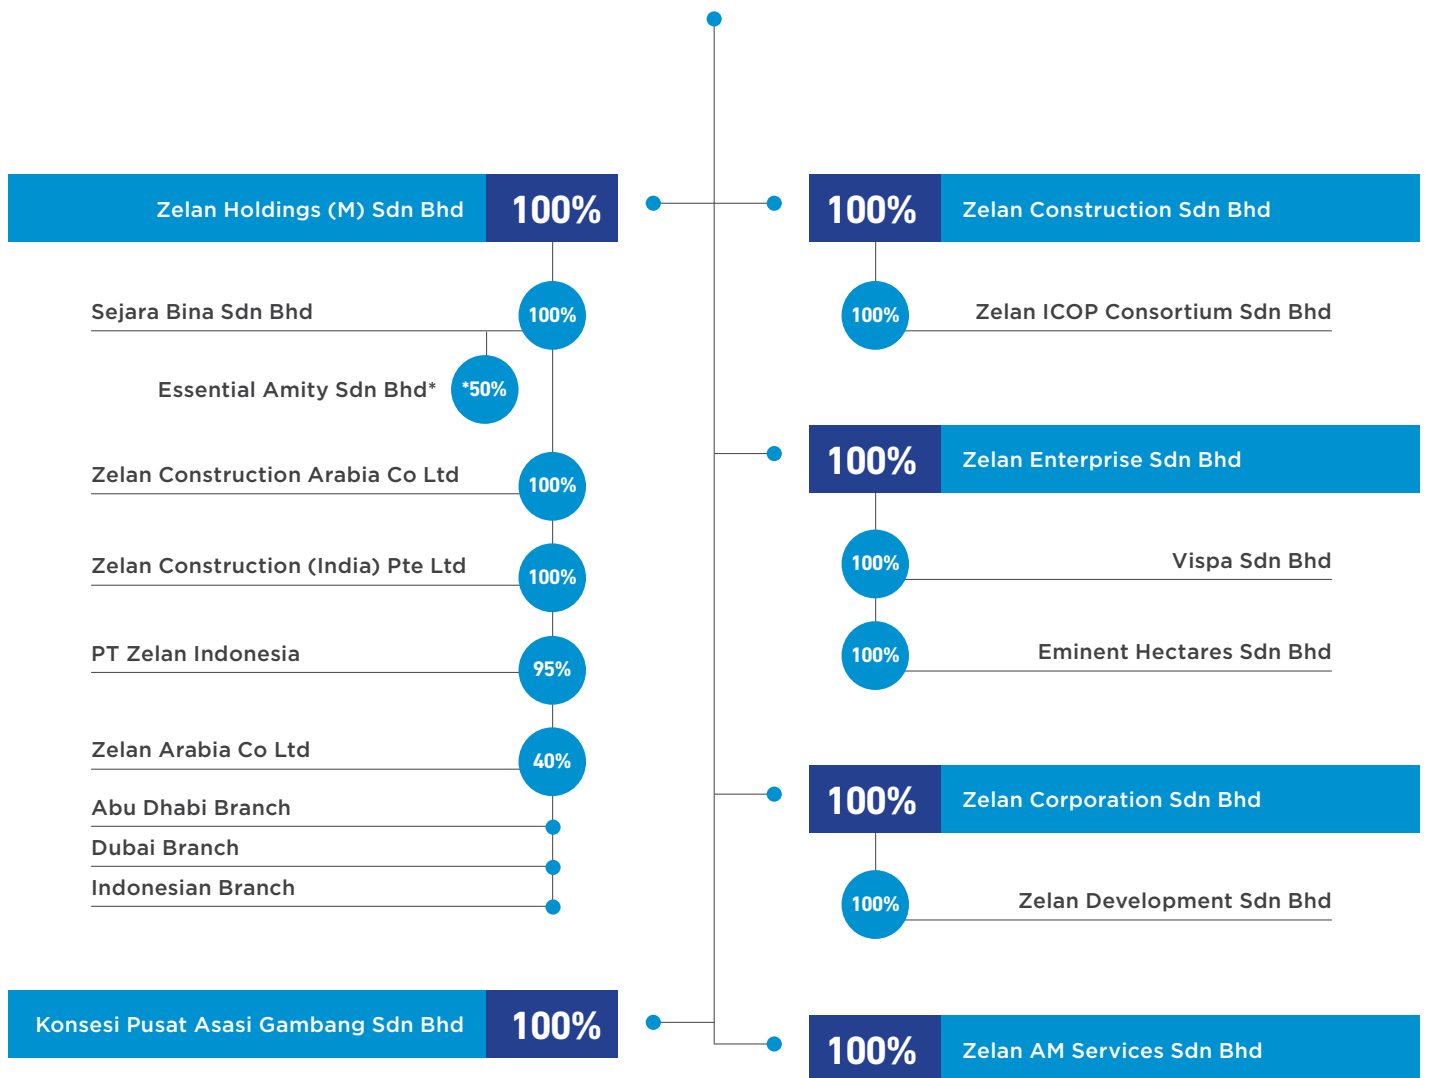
Zelan Holdings (M) Sdn Bhd 100%

Sejara Bina Sdn Bhd 100%

Essential Amity Sdn Bhd* *50%

Zelan Construction Arabia Co Ltd 100%

Zelan Construction (India) Pte Ltd 100%

PT Zelan Indonesia 95%

Zelan Arabia Co Ltd 40%

Abu Dhabi Branch

Dubai Branch

Indonesian Branch

Konsesi Pusat Asasi Gambang Sdn Bhd 100%

100% Zelan Construction Sdn Bhd

100% Zelan ICOP Consortium Sdn Bhd

100% Zelan Enterprise Sdn Bhd

100% Vispa Sdn Bhd

100% Eminent Hectares Sdn Bhd

100% Zelan Corporation Sdn Bhd

100% Zelan Development Sdn Bhd

100% Zelan AM Services Sdn Bhd